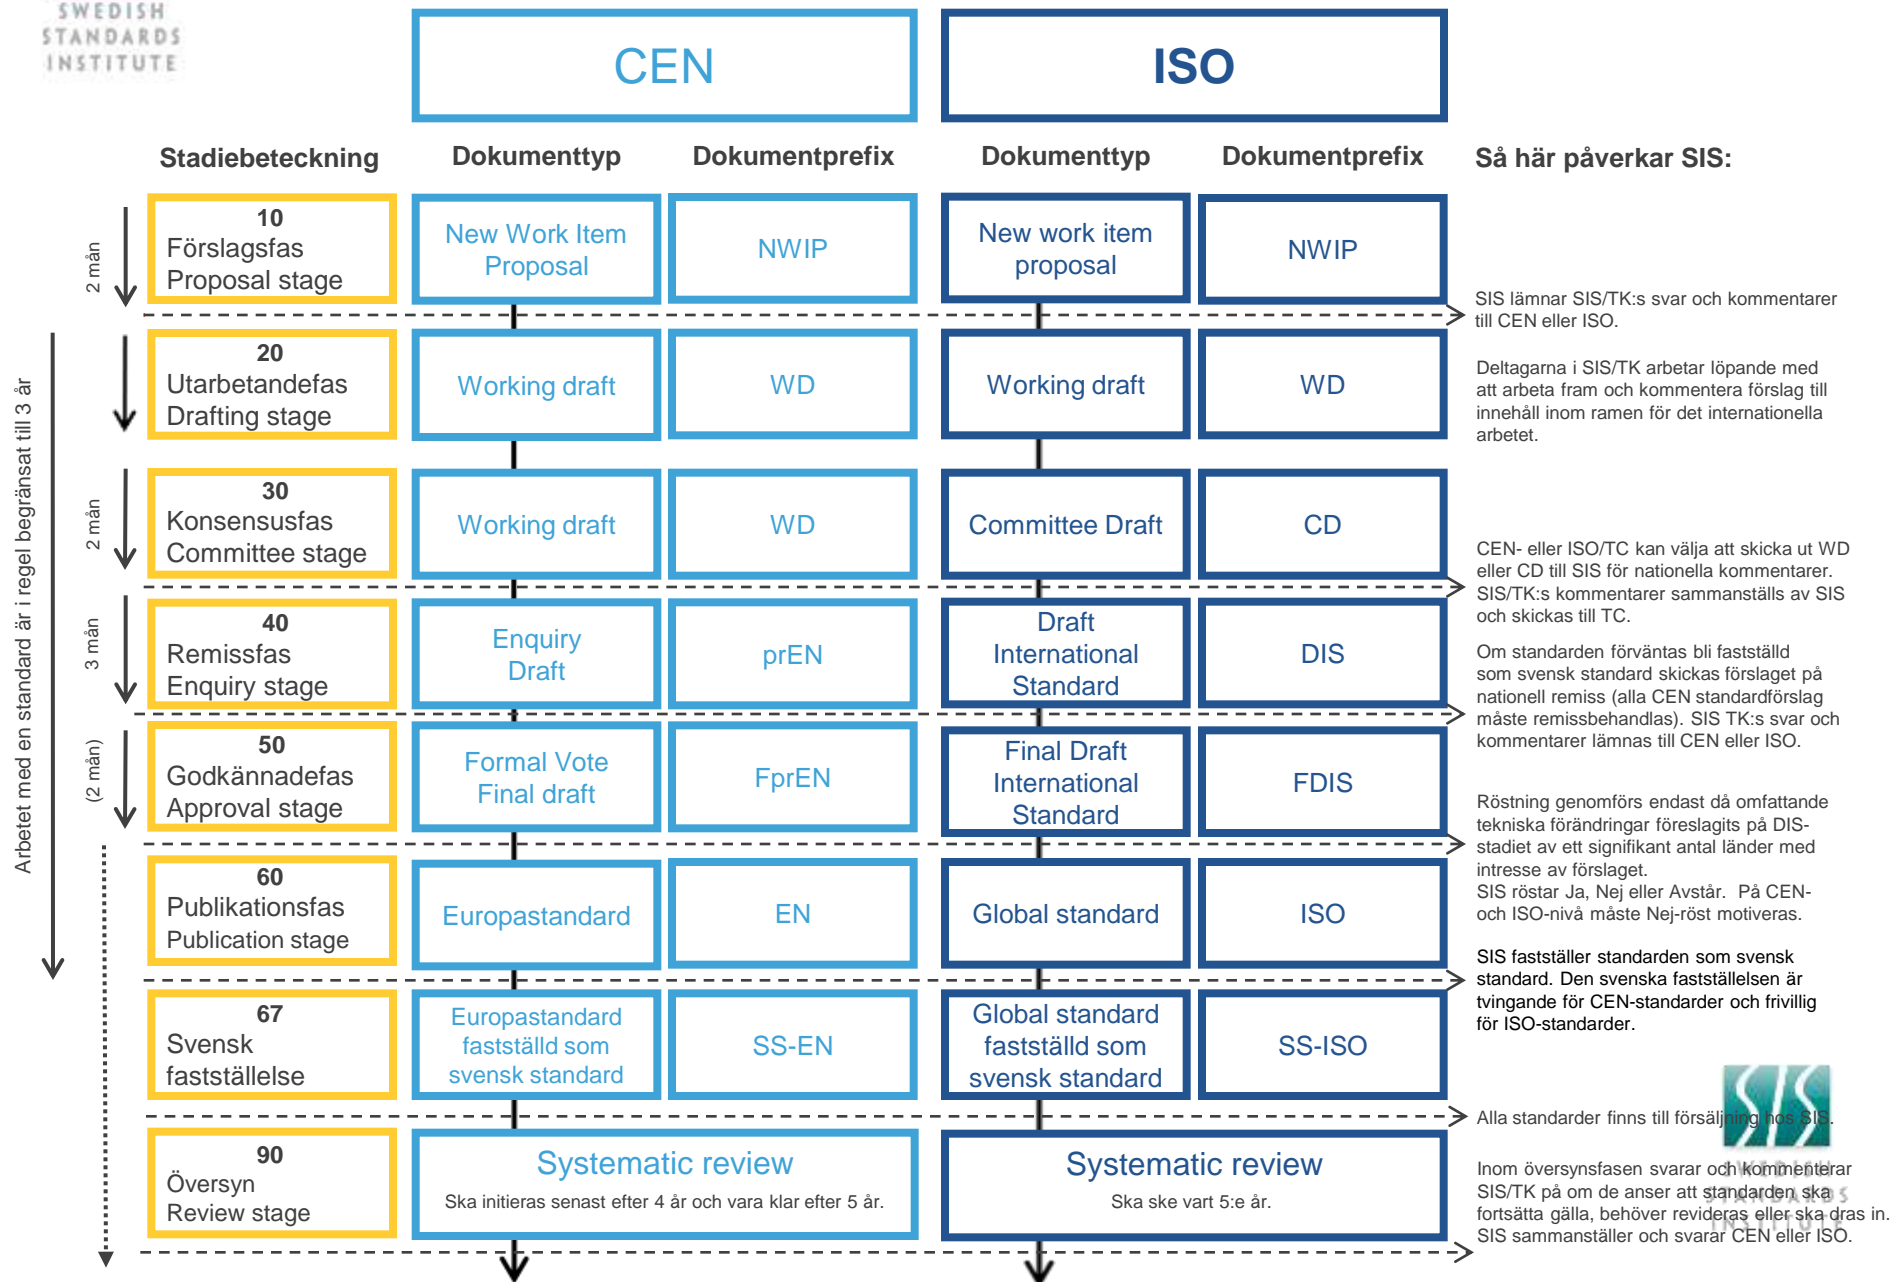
SWEDISH STANDARDS INSTITUTE

CEN

ISO

Stadiebeteckning

Dokumenttyp

Dokumentprefix

Dokumenttyp

Dokumentprefix

Så här påverkar SIS:

2 mån

10
Förslagsfas
Proposal stage

New Work Item Proposal

NWIP

New work item proposal

NWIP

SIS lämnar SIS/TK:s svar och kommentarer till CEN eller ISO.

Arbetet med en standard är i regel begränsat till 3 år

20
Utarbetandefas
Drafting stage

Working draft

WD

Working draft

WD

Deltagarna i SIS/TK arbetar löpande med att arbeta fram och kommentera förslag till innehåll inom ramen för det internationella arbetet.

2 mån

30
Konsensusfas
Committee stage

Working draft

WD

Committee Draft

CD

CEN- eller ISO/TC kan välja att skicka ut WD eller CD till SIS för nationella kommentarer. SIS/TK:s kommentarer sammanställs av SIS och skickas till TC.

3 mån

40
Remissfas
Enquiry stage

Enquiry Draft

prEN

Draft International Standard

DIS

Om standarden förväntas bli fastställd som svensk standard skickas förslaget på nationell remiss (alla CEN standardförslag måste remissbehandlas). SIS TK:s svar och kommentarer lämnas till CEN eller ISO.

(2 mån)

50
Godkännadefas
Approval stage

Formal Vote Final draft

FprEN

Final Draft International Standard

FDIS

Röstning genomförs endast då omfattande tekniska förändringar föreslagits på DIS-stadiet av ett signifikant antal länder med intresse av förslaget.
SIS röstar Ja, Nej eller Avstår. På CEN- och ISO-nivå måste Nej-röst motiveras.

60
Publikationsfas
Publication stage

Europastandard

EN

Global standard

ISO

SIS fastställer standarden som svensk standard. Den svenska fastställelsen är tvingande för CEN-standarder och frivillig för ISO-standarder.

67
Svensk fastställelse

Europastandard fastställd som svensk standard

SS-EN

Global standard fastställd som svensk standard

SS-ISO

SIS

Alla standarder finns till försäljning hos SIS.

90
Översyn
Review stage

Systematic review
Ska initieras senast efter 4 år och vara klar efter 5 år.

Systematic review
Ska ske vart 5:e år.

Inom översynsfasen svarar och kommenterar SIS/TK på om de anser att standarden ska fortsätta gälla, behöver revideras eller ska dras in. SIS sammanställer och svarar CEN eller ISO.